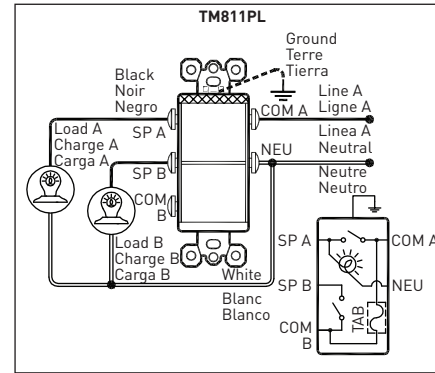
TM811PL

Ground
Terre
Tierra

Black
Noir
Negro

COM A

Line A
Ligne A
Linea A

Neutral
Neutre
Neutro

Load A
Charge A
Carga A

SP A

SP B

NEU

COM
B

Load B
Charge B
Carga B

White
Blanc
Blanco

SP A

COM A

SP B

NEU

TAB

COM
B